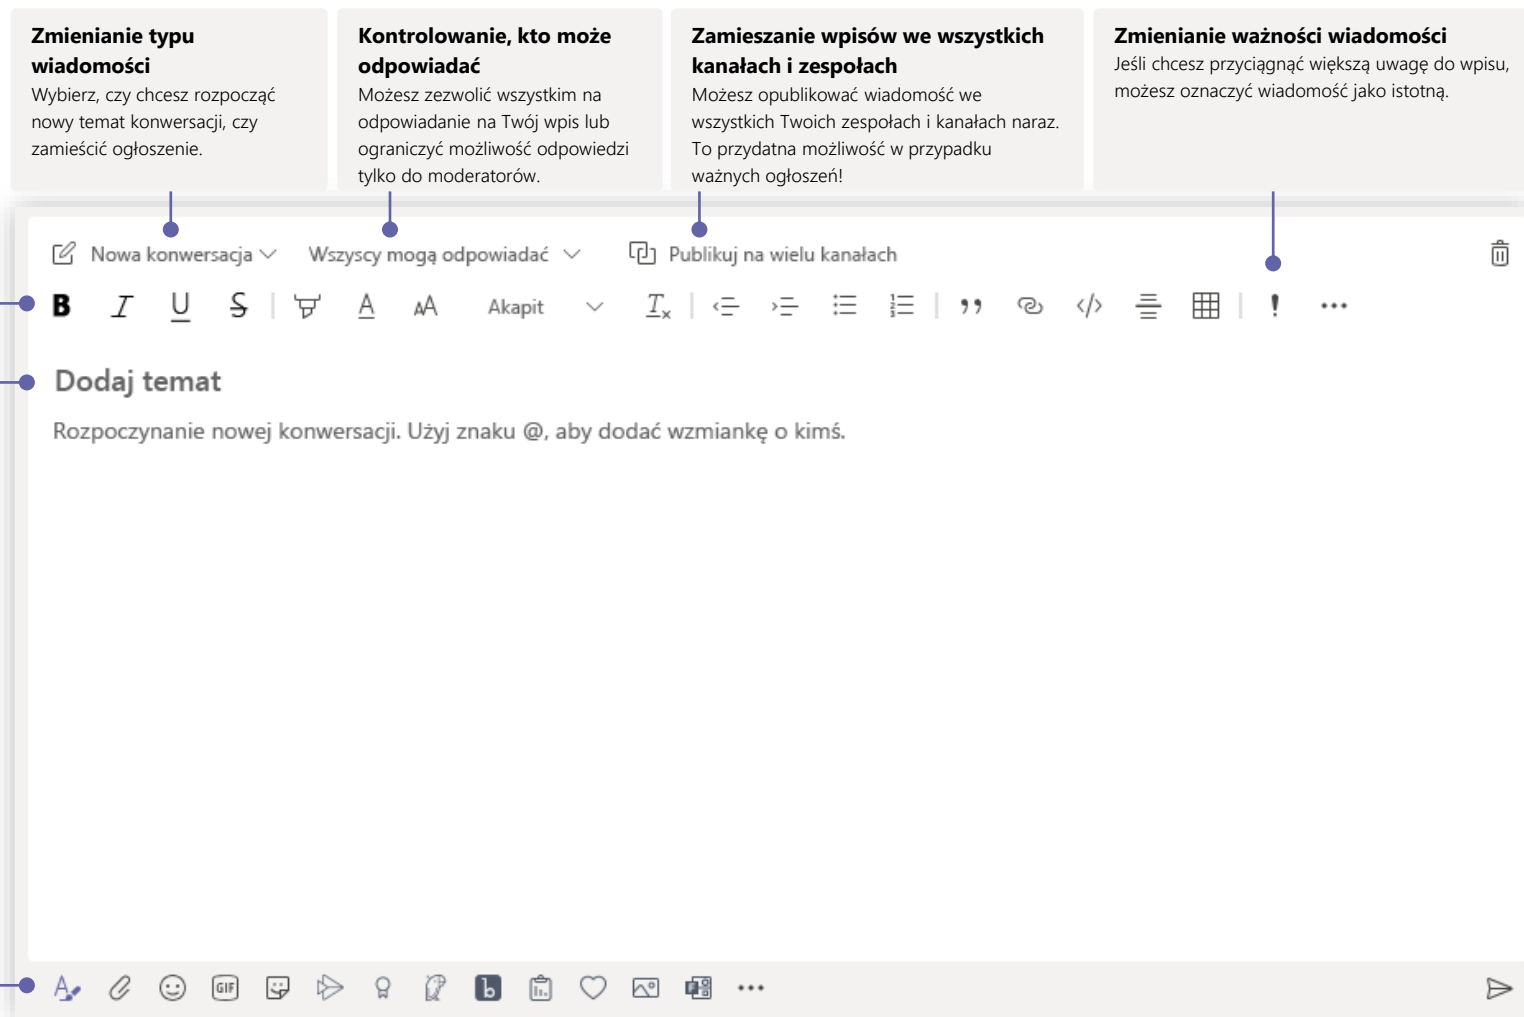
**Zmienianie typu wiadomości**
Wybierz, czy chcesz rozpocząć nowy temat konwersacji, czy zamieścić ogłoszenie.

**Kontrolowanie, kto może odpowiadać**
Możesz zezwolić wszystkim na odpowiadanie na Twój wpis lub ograniczyć możliwość odpowiedzi tylko do moderatorów.

**Zamieszanie wpisów we wszystkich kanałach i zespołach**
Możesz opublikować wiadomość we wszystkich Twoich zespołach i kanałach naraz. To przydatna możliwość w przypadku ważnych ogłoszeń!

**Zmienianie ważności wiadomości**
Jeśli chcesz przyciągnąć większą uwagę do wpisu, możesz oznaczyć wiadomość jako istotną.

Nowa konwersacja
Wszyscy mogą odpowiadać
Publikuj na wielu kanałach

B I U S A AA Akapit

Dodaj temat

Rozpoczynanie nowej konwersacji. Użyj znaku @, aby dodać wzmiankę o kimś.

GIF